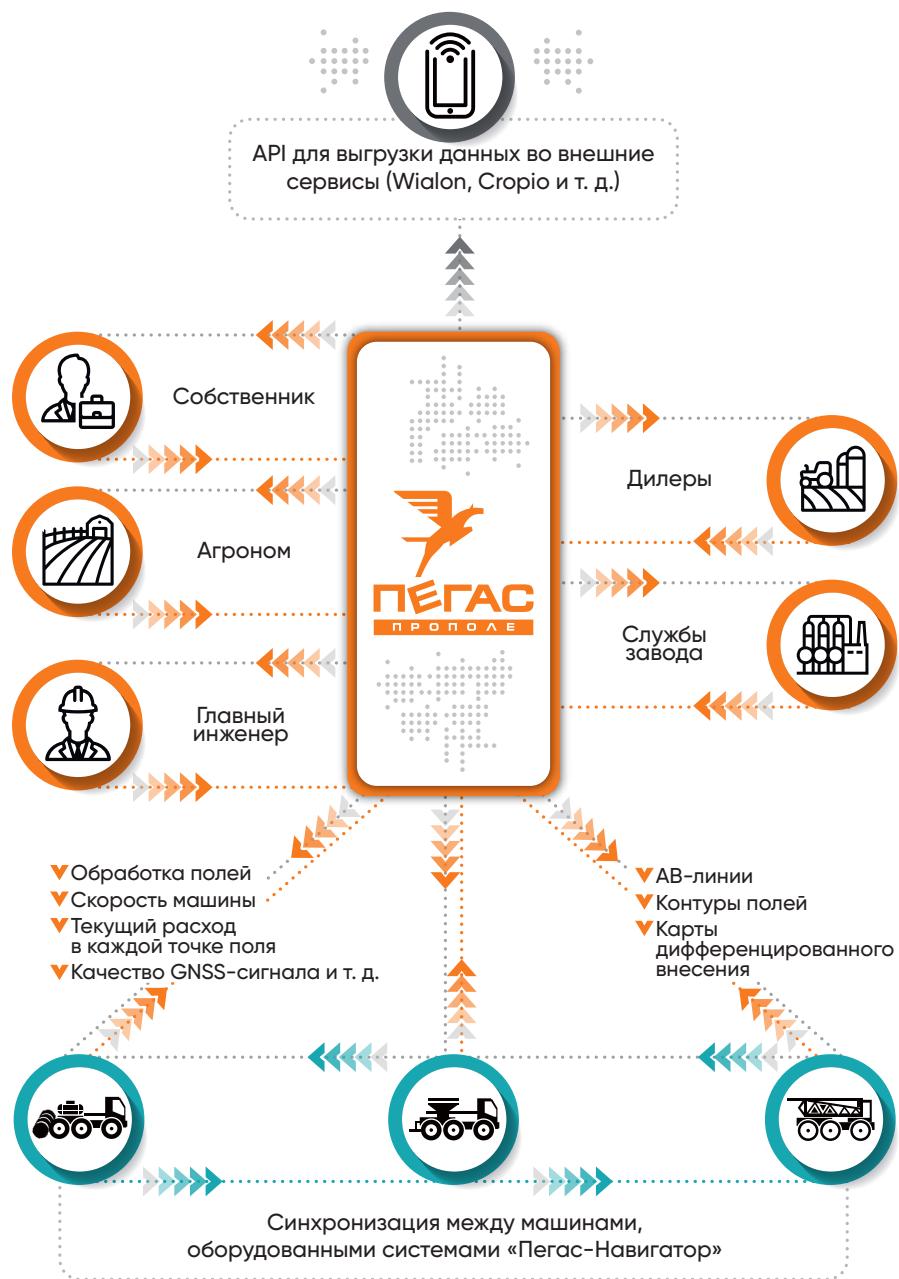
API для выгрузки данных во внешние сервисы (Wialon, Cropio и т. д.)

Собственник

Агроном

Главный инженер

Дилеры

Службы завода

ПЕГАС
ПРОПОЛЕ

Обработка полей
Скорость машины
Текущий расход в каждой точке поля
Качество GNSS-сигнала и т. д.

AB-линии
Контуры полей
Карты дифференцированного внесения

Синхронизация между машинами, оборудованными системами «Пегас-Навигатор»